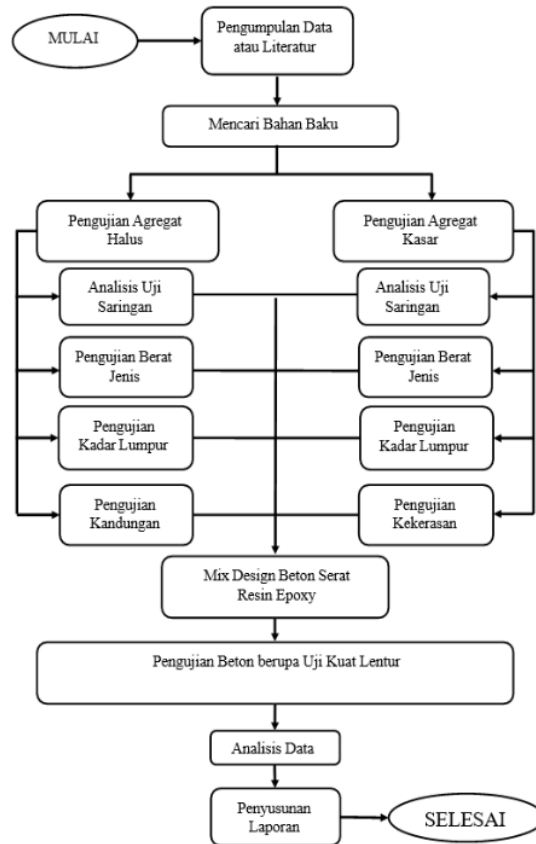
MULAI

Pengumpulan Data atau Literatur

Mencari Bahan Baku

Pengujian Agregat Halus

Pengujian Agregat Kasar

Analisis Uji Saringan

Analisis Uji Saringan

Pengujian Berat Jenis

Pengujian Berat Jenis

Pengujian Kadar Lumpur

Pengujian Kadar Lumpur

Pengujian Kandungan

Pengujian Kekerasan

Mix Design Beton Serat Resin Epoxy

Pengujian Beton berupa Uji Kuat Lentur

Analisis Data

Penyusunan Laporan

SELESAI